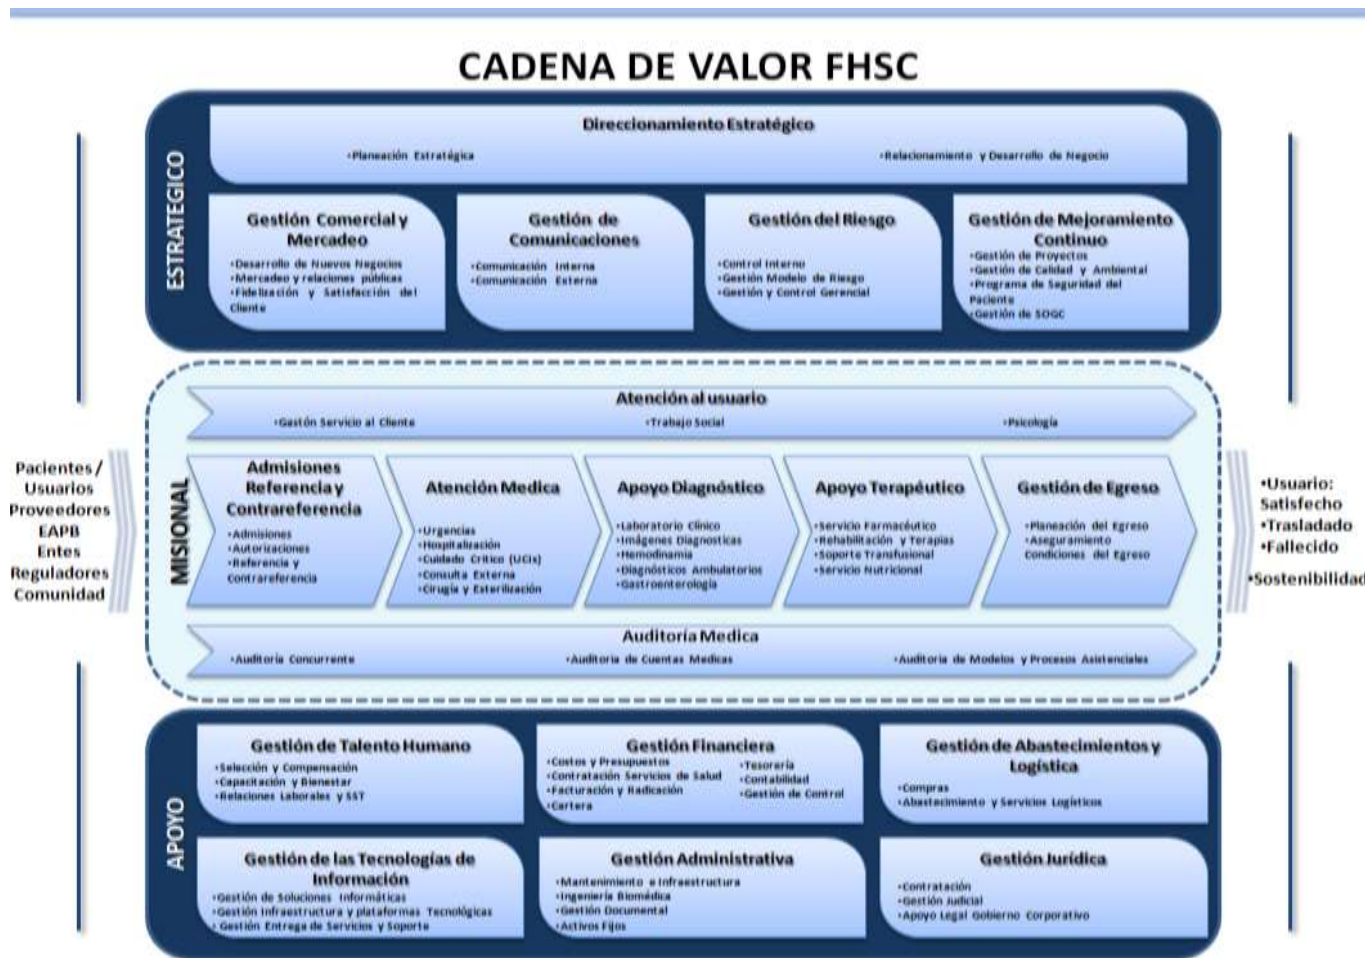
CADENA DE VALOR FHSC

ESTRATEGICO

Direccionamiento Estratégico

•Planeación Estratégica

•Relacionamiento y Desarrollo de Negocio

Gestión Comercial y Mercadeo

•Desarrollo de Nuevos Negocios
•Mercadeo y relaciones públicas
•Fidelización y Satisfacción del Cliente

Gestión de Comunicaciones

•Comunicación Interna
•Comunicación Externa

Gestión del Riesgo

•Control Interno
•Gestión Modelo de Riesgo
•Gestión y Control Gerencial

Gestión de Mejoramiento Continuo

•Gestión de Proyectos
•Gestión de Calidad y Ambiental
•Programa de Seguridad del Paciente
•Gestión de SOGC

Pacientes / Usuarios
Proveedores
EAPB
Entes Reguladores
Comunidad

MISIONAL

Atención al usuario

•Gestón Servicio al Cliente

•Trabajo Social

•Psicología

Admisiones Referencia y Contrareferencia

•Admisiones
•Autorizaciones
•Referencia y contrareferencia

Atención Medica

•Urgencias
•Hospitalización
•Cuidado Critico (UCIs)
•Consulta Externa
•Cirugia y Esterilización

Apoyo Diagnóstico

•Laboratorio Clínico
•Imágenes Diagnosticas
•Hemodinamia
•Diagnósticos Ambulatorios
•Gastroenterología

Apoyo Terapéutico

•Servicio Farmacéutico
•Rehabilitación y Terapias
•Soporte Transfusional
•Servicio Nutricional

Gestión de Egreso

•Planeación del Egreso
•Aseguramiento Condiciones del Egreso

•Usuario: Satisfecho
•Trasladado
•Fallecido

•Sostenibilidad

Auditoría Medica

•Auditoria Concurrente

•Auditoria de Cuentas Medicas

•Auditoria de Modelos y Procesos Asistenciales

APOYO

Gestión de Talento Humano

•Selección y Compensación
•Capacitación y Bienestar
•Relaciones Laborales y SST

Gestión Financiera

•Costos y Presupuestos
•Contratación Servicios de Salud
•Facturación y Radicación
•Cartera
•Tesorería
•Contabilidad
•Gestión de Control

Gestión de Abastecimientos y Logística

•Compras
•Abastecimiento y Servicios Logísticos

Gestión de las Tecnologías de Información

•Gestión de Soluciones Informáticas
•Gestión Infraestructura y plataformas Tecnológicas
•Gestión Entrega de Servicios y Soporte

Gestión Administrativa

•Mantenimiento e Infraestructura
•Ingeniería Biomédica
•Gestión Documental
•Activos Fijos

Gestión Jurídica

•Contratación
•Gestión Judicial
•Apoyo Legal Gobierno Corporativo